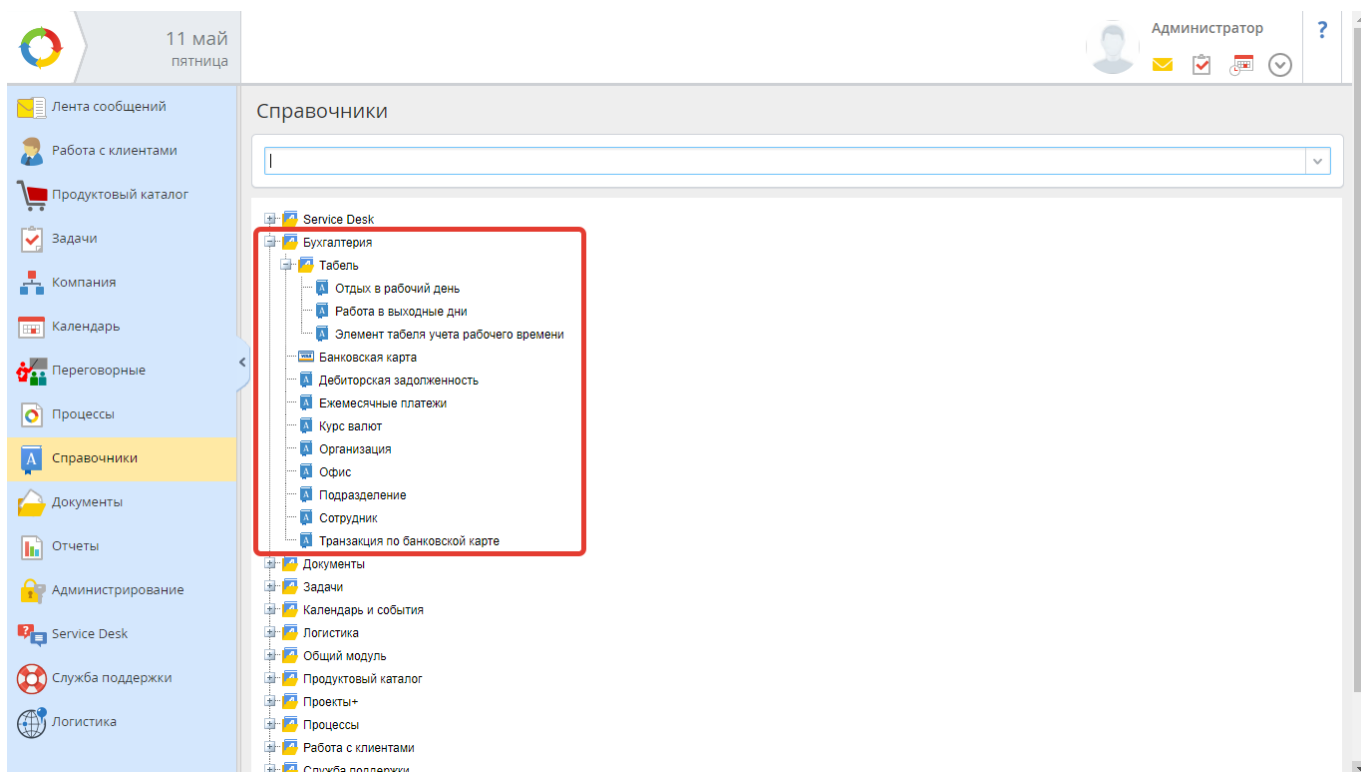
11 май
пятница

Администратор

?

Лента сообщений
Работа с клиентами
Продуктовый каталог
Задачи
Компания
Календарь
Переговорные
Процессы
Справочники
Документы
Отчеты
Администрирование
Service Desk
Служба поддержки
Логистика

Справочники

Service Desk
Бухгалтерия
Табель
Отдых в рабочий день
Работа в выходные дни
Элемент табеля учета рабочего времени
Банковская карта
Дебиторская задолженность
Ежемесячные платежи
Курс валют
Организация
Офис
Подразделение
Сотрудник
Транзакция по банковской карте
Документы
Задачи
Календарь и события
Логистика
Общий модуль
Продуктовый каталог
Проекты+
Процессы
Работа с клиентами
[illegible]